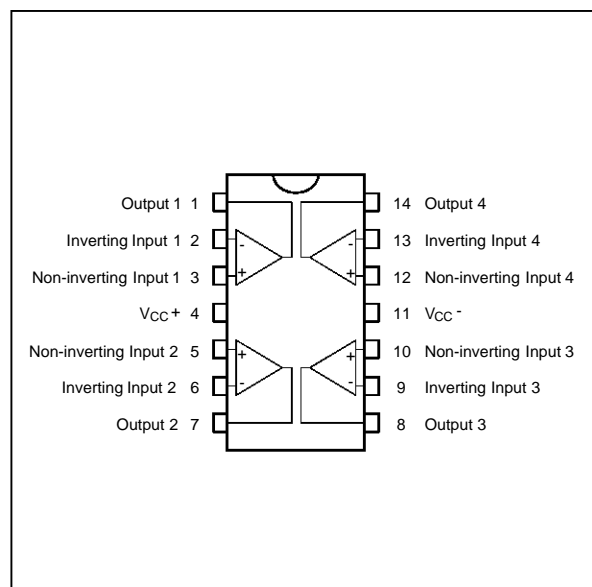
Output 1 1
Inverting Input 1 2
Non-inverting Input 1 3
$V_{CC}+$ 4
Non-inverting Input 2 5
Inverting Input 2 6
Output 2 7

14 Output 4
13 Inverting Input 4
12 Non-inverting Input 4
11 $V_{CC}-$
10 Non-inverting Input 3
9 Inverting Input 3
8 Output 3

-
+
-
+
+
-
+
-